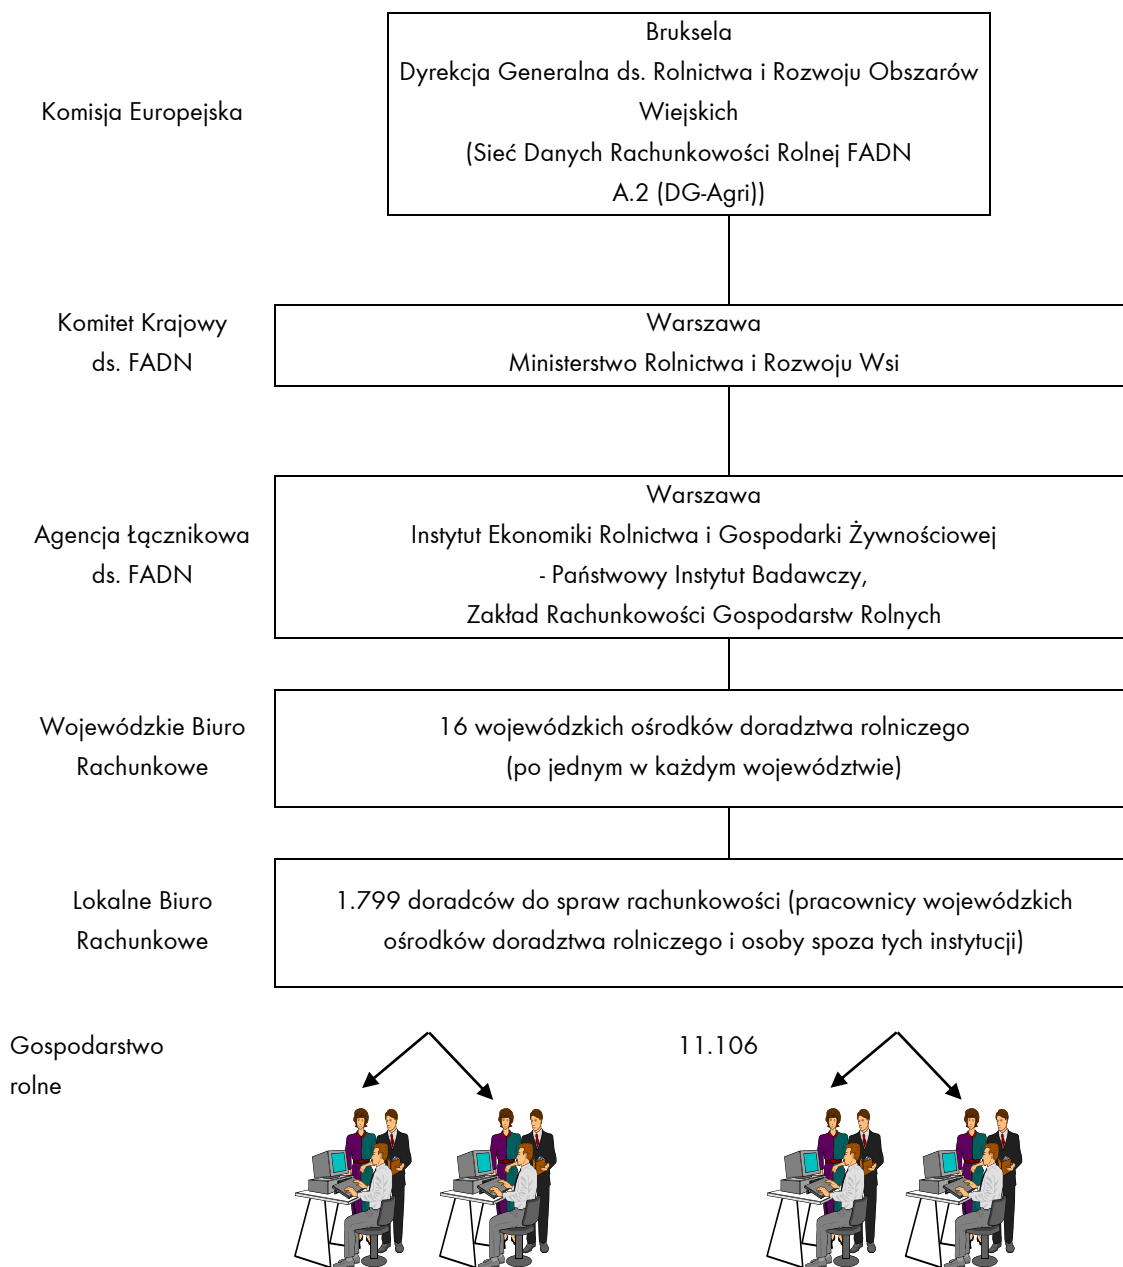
Komisja Europejska

Bruksela
Dyrekcja Generalna ds. Rolnictwa i Rozwoju Obszarów Wiejskich
(Sieć Danych Rachunkowości Rolnej FADN
A.2 (DG-Agri))

Komitet Krajowy ds. FADN

Warszawa
Ministerstwo Rolnictwa i Rozwoju Wsi

Agencja Łącznikowa ds. FADN

Warszawa
Instytut Ekonomiki Rolnictwa i Gospodarki Żywnościowej
- Państwowy Instytut Badawczy,
Zakład Rachunkowości Gospodarstw Rolnych

Wojewódzkie Biuro Rachunkowe

16 wojewódzkich ośrodków doradztwa rolniczego
(po jednym w każdym województwie)

Lokalne Biuro Rachunkowe

1.799 doradców do spraw rachunkowości (pracownicy wojewódzkich ośrodków doradztwa rolniczego i osoby spoza tych instytucji)

Gospodarstwo rolne

11.106